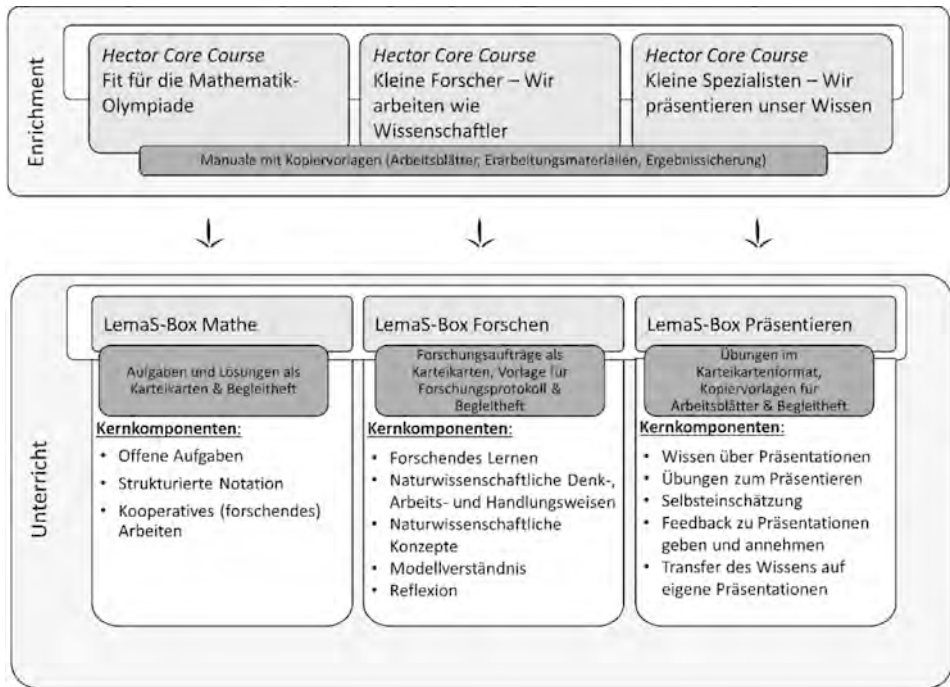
Enrichment

*Hector Core Course*
Fit für die Mathematik-Olympiade

*Hector Core Course*
Kleine Forscher – Wir arbeiten wie Wissenschaftler

*Hector Core Course*
Kleine Spezialisten – Wir präsentieren unser Wissen

Manuale mit Kopiervorlagen (Arbeitsblätter, Erarbeitungsmaterialien, Ergebnissicherung)

Unterricht

LemaS-Box Mathe

Aufgaben und Lösungen als Karteikarten & Begleitheft

**Kernkomponenten:**
- Offene Aufgaben
- Strukturierte Notation
- Kooperatives (forschendes) Arbeiten

LemaS-Box Forschen

Forschungsaufträge als Karteikarten, Vorlage für Forschungsprotokoll & Begleitheft

**Kernkomponenten:**
- Forschendes Lernen
- Naturwissenschaftliche Denk-, Arbeits- und Handlungsweisen
- Naturwissenschaftliche Konzepte
- Modellverständnis
- Reflexion

LemaS-Box Präsentieren

Übungen im Karteikartenformat, Kopiervorlagen für Arbeitsblätter & Begleitheft

**Kernkomponenten:**
- Wissen über Präsentationen
- Übungen zum Präsentieren
- Selbsteinschätzung
- Feedback zu Präsentationen geben und annehmen
- Transfer des Wissens auf eigene Präsentationen